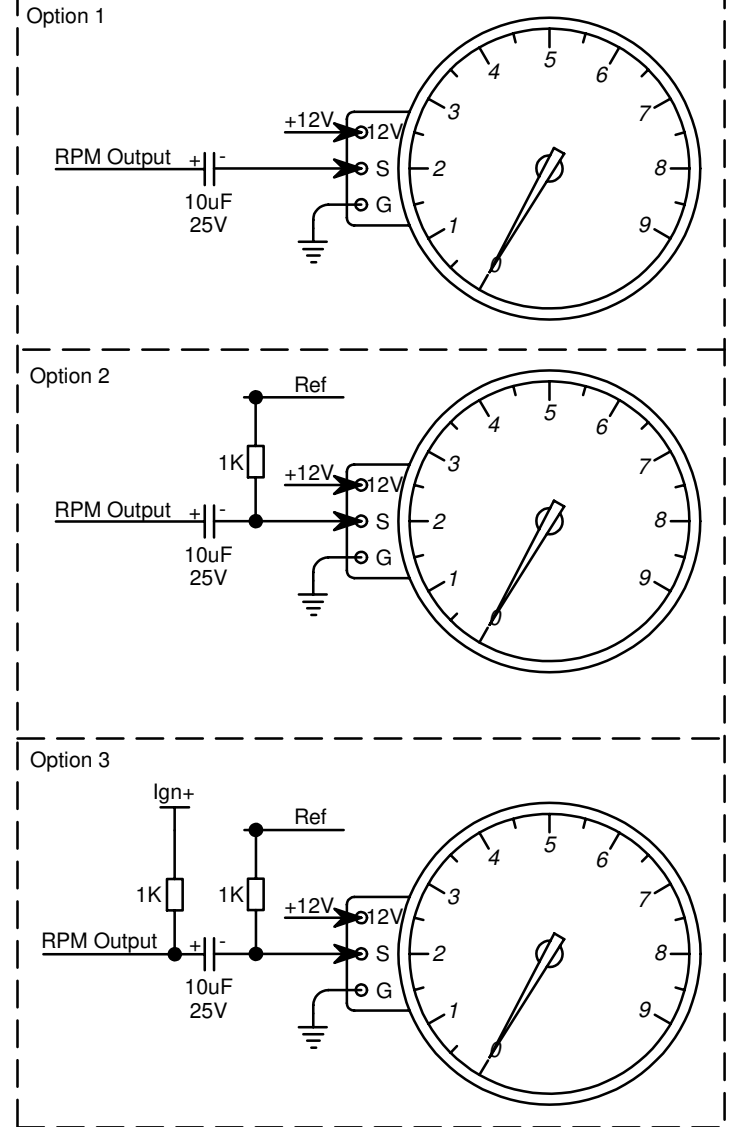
Option 1

+12V
RPM Output + -
10uF
25V
12V
S
G
0
1
2
3
4
5
6
7
8
9

Option 2

Ref
1K
+12V
RPM Output + -
10uF
25V
12V
S
G
0
1
2
3
4
5
6
7
8
9

Option 3

Ign+
Ref
1K
1K
+12V
RPM Output + -
10uF
25V
12V
S
G
0
1
2
3
4
5
6
7
8
9